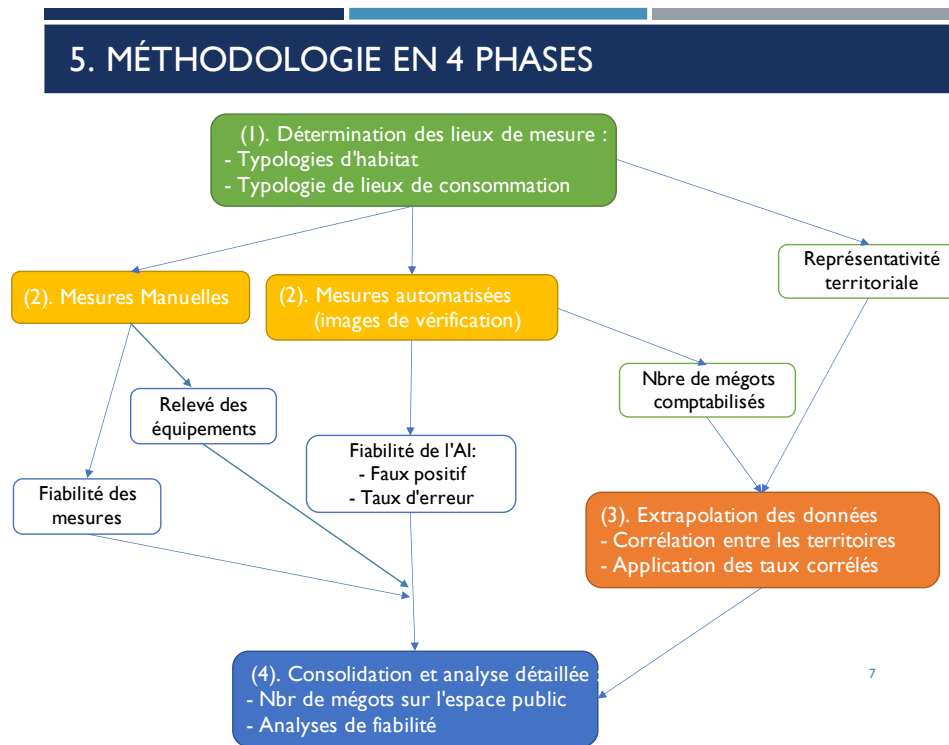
5. MÉTHODOLOGIE EN 4 PHASES

(1). Détermination des lieux de mesure :
- Typologies d'habitat
- Typologie de lieux de consommation

(2). Mesures Manuelles

(2). Mesures automatisées (images de vérification)

Représentativité territoriale

Relevé des équipements

Nbre de mégots comptabilisés

Fiabilité de l'AI:
- Faux positif
- Taux d'erreur

Fiabilité des mesures

(3). Extrapolation des données
- Corrélation entre les territoires
- Application des taux corrélés

(4). Consolidation et analyse détaillée :
- Nbr de mégots sur l'espace public
- Analyses de fiabilité

7